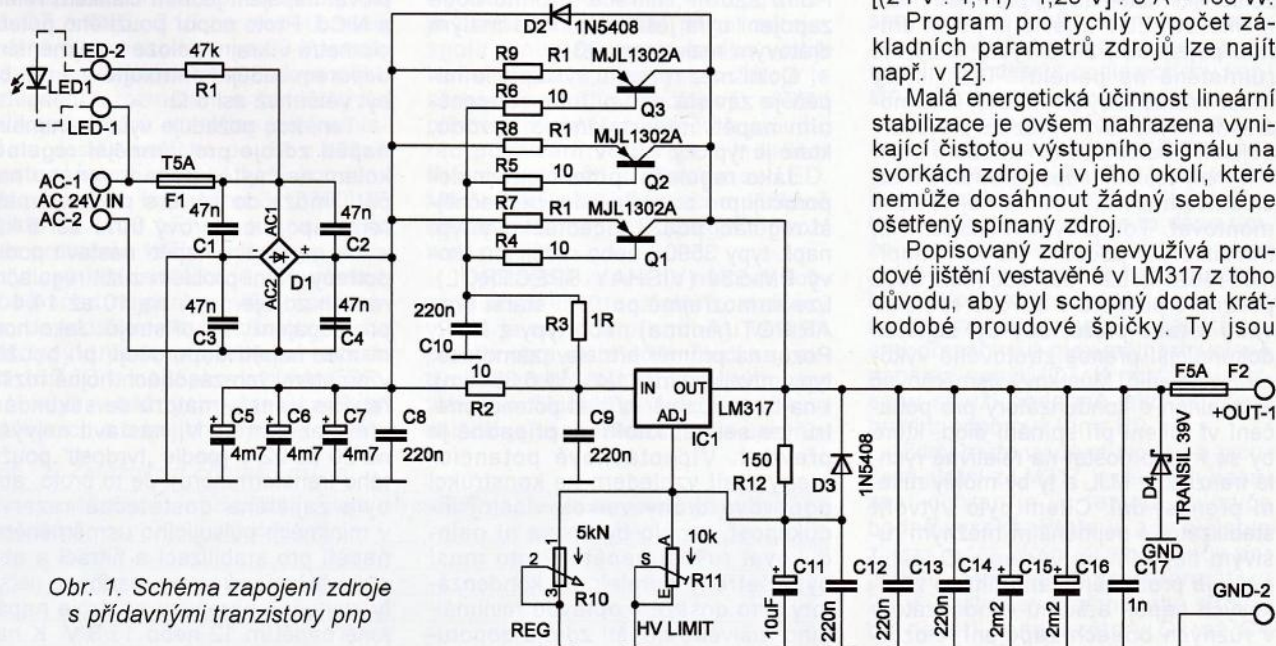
Program pro rychlý výpočet základních parametrů zdrojů lze najít např. v [2].

Malá energetická účinnost lineární stabilizace je ovšem nahrazena vynikající čistotou výstupního signálu na svorkách zdroje i v jeho okolí, které nemůže dosáhnout žádný sebelépe ošetřený spínaný zdroj.

Popisovaný zdroj nevyužívá proudové jištění vestavěné v LM317 z toho důvodu, aby byl schopný dodat krátkodobé proudové špičky. Ty jsou

LED-2
47k
R1
LED1
LED-1
AC-1
AC 24V IN
AC-2
T5A
F1
47n
C1
AC1
47n
C2
D1
AC2
47n
C3
47n
C4
C5
4m7
C6
4m7
C7
4m7
C8
220n
D2
1N5408
R9
R1
MJL1302A
R6
10
Q3
R8
R1
MJL1302A
R5
10
Q2
R7
R1
MJL1302A
R4
10
Q1
220n
C10
R3
1R
10
R2
IN
OUT
ADJ
LM317
IC1
C9
220n
150
R12
D3
1N5408
5kN
2
3
R10
REG
10k
S
A
E
R11
HV LIMIT
C11
10uF
C12
220n
C13
220n
C14
220n
C15
2m2
C16
2m2
C17
1n
F5A
F2
+OUT-1
D4
TRANSIL 39V
GND
GND-2

Obr. 1. Schéma zapojení zdroje s přídavnými tranzistory pnp